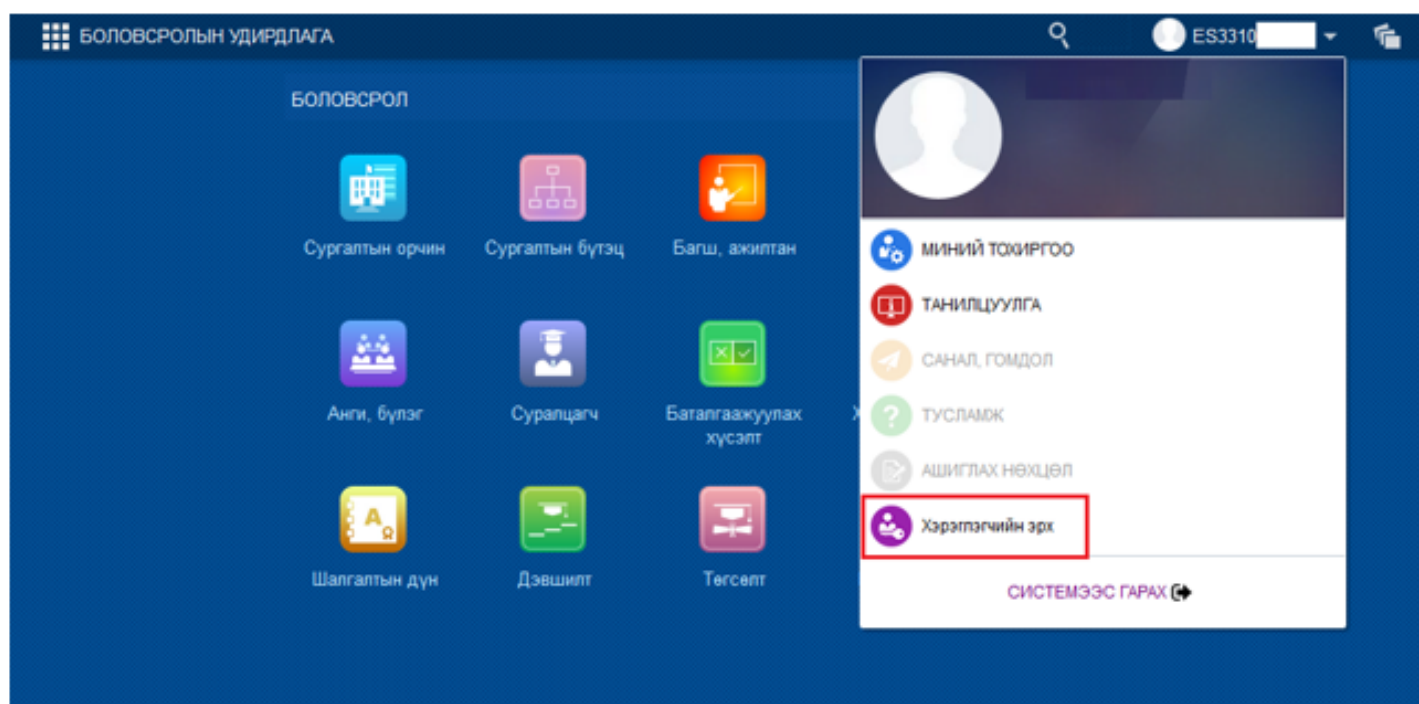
БОЛОВСРОЛЫН УДИРДЛАГА

ES3310

БОЛОВСРОЛ

Сургалтын орчин

Сургалтын бүтэц

Багш, ажилтан

Анги, бүлэг

Суралцагч

Баталгаажуулах хүсэлт

Шалгалтын дүн

Дэвшилт

Төгсөлт

МИНИЙ ТОХИРГОО

ТАНИЛЦУУЛГА

САНАЛ, ГОМДОЛ

ТУСЛАМЖ

АШИГЛАХ НӨХЦӨЛ

Хэрэглэгчийн эрх

СИСТЕМЭЭС ГАРАХ